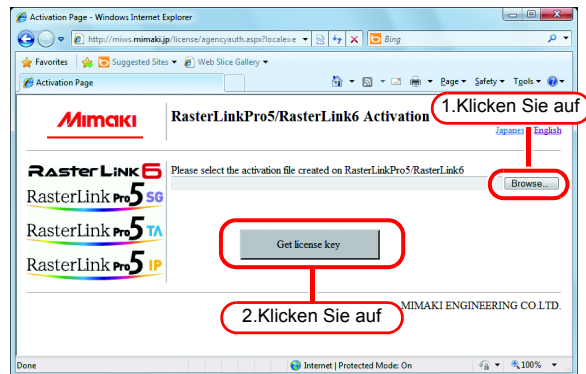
Activation Page - Windows Internet Explorer

http://miws.mimaki.jp/license/agencyauth.aspx?localexe

Bing

Favorites | Suggested Sites ▾ | Web Slice Gallery ▾

Activation Page

Page ▾ Safety ▾ Tools ▾

MIMAKI

RasterLinkPro5/RasterLink6 Activation

1.Klicken Sie auf

Japanese English

RASTERLINK6
RasterLinkPro5 SG
RasterLinkPro5 TA
RasterLinkPro5 IP

Please select the activation file created on RasterLinkPro5/RasterLink6

Browse...

Get license key

MIMAKI ENGINEERING CO.LTD.

2.Klicken Sie auf

Done

Internet | Protected Mode: On

100%